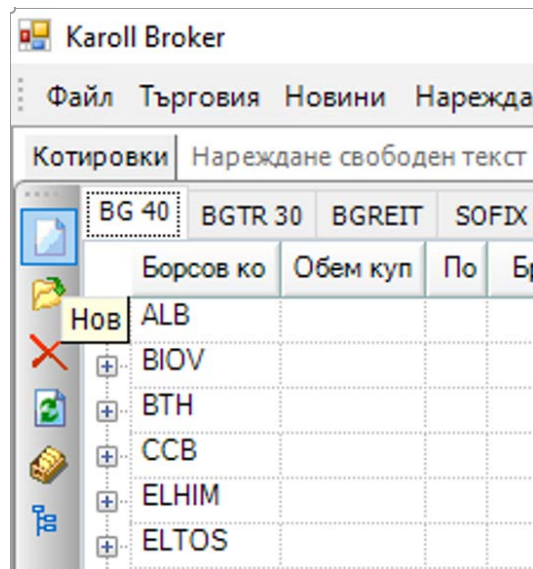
Karoll Broker

Файл Търговия Новини Нарежда

Котировки Нареждане свободен текст

BG 40 BGTR 30 BGREIT SOFIX

| Борсов ко | Обем куп | По | Бр |
|---|---|---|---|
| ALB | | | |
| BIOV | | | |
| BTH | | | |
| CCB | | | |
| ELHIM | | | |
| ELTOS | | | |

Нов